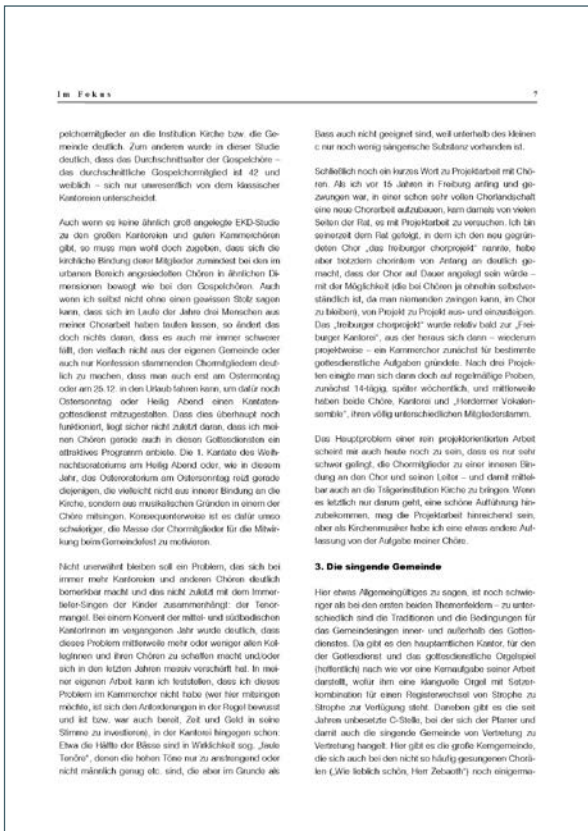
Im Fokus

7

pelchormitglieder an die Institution Kirche bzw. die Gemeinde deutlich. Zum anderen wurde in dieser Studie deutlich, dass das Durchschnittsalter der Gospelchöre – das durchschnittliche Gospelchormitglied ist 42 und weiblich – sich nur unwesentlich von dem klassischer Kantoreien unterscheidet.

Auch wenn es keine ähnlich groß angelegte EKD-Studie zu den großen Kantoreien und guten Kammerchören gibt, so muss man wohl doch zugeben, dass sich die kirchliche Bindung dieser Mitglieder zumindest bei den im urbanen Bereich angesiedelten Chören in ähnlichen Dimensionen bewegt wie bei den Gospelchören. Auch wenn ich selbst nicht ohne einen gewissen Stolz sagen kann, dass sich im Laufe der Jahre drei Menschen aus meiner Chorarbeit haben taufen lassen, so ändert das doch nichts daran, dass es auch mir immer schwerer fällt, den vielfach nicht aus der eigenen Gemeinde oder auch nur Konfession stammenden Chormitgliedern deutlich zu machen, dass man auch erst am Ostermontag oder am 25.12. in den Urlaub fahren kann, um dafür noch Ostersonntag oder Heilig Abend einen Kantatengottesdienst mitzugestalten. Dass dies überhaupt noch funktioniert, liegt sicher nicht zuletzt daran, dass ich meinen Chören gerade auch in diesen Gottesdiensten ein attraktives Programm anbiete. Die 1. Kantate des Weihnachtsoratoriums am Heilig Abend oder, wie in diesem Jahr, das Osteroratorium am Ostersonntag reizt gerade diejenigen, die vielleicht nicht aus innerer Bindung an die Kirche, sondern aus musikalischen Gründen in einem der Chöre mitsingen. Konsequenterweise ist es dafür umso schwieriger, die Masse der Chormitglieder für die Mitwirkung beim Gemeindefest zu motivieren.

Nicht unerwähnt bleiben soll ein Problem, das sich bei immer mehr Kantoreien und anderen Chören deutlich bemerkbar macht und das nicht zuletzt mit dem Immer-fieler-Singen der Kinder zusammenhängt: der Tenormangel. Bei einem Konvent der mittel- und südbadischen KantorInnen im vergangenen Jahr wurde deutlich, dass dieses Problem mittlerweile mehr oder weniger allen Kolleginnen und ihren Chören zu schaffen macht und/oder sich in den letzten Jahren massiv verschärft hat. In meiner eigenen Arbeit kann ich feststellen, dass ich dieses Problem im Kammerchor nicht habe (wer hier mitsingen möchte, ist sich den Anforderungen in der Regel bewusst und ist bzw. war auch bereit, Zeit und Geld in seine Stimme zu investieren), in der Kantorei hingegen schon: Etwa die Hälfte der Bässe sind in Wirklichkeit sog. „leule Tenöre", denen die hohen Töne nur zu anstrengend oder nicht männlich genug etc. sind, die aber im Grunde als Bass auch nicht geeignet sind, weil unterhalb des kleinen c nur noch wenig sängerische Substanz vorhanden ist.

Schließlich noch ein kurzes Wort zu Projektarbeit mit Chören. Als ich vor 15 Jahren in Freiburg anfing und gezwungen war, in einer schon sehr vollen Chorlandschaft eine neue Chorarbeit aufzubauen, kam damals von vielen Seiten der Rat, es mit Projektarbeit zu versuchen. Ich bin seinerzeit dem Rat gefolgt, in dem ich den neu gegründeten Chor „das freiburger chorprojekt" nannte, habe aber trotzdem chorintern von Anfang an deutlich gemacht, dass der Chor auf Dauer angelegt sein würde – mit der Möglichkeit (die bei Chören ja ohnehin selbstverständlich ist, da man niemanden zwingen kann, im Chor zu bleiben), von Projekt zu Projekt aus- und einzusteigen. Das „freiburger chorprojekt" wurde relativ bald zur „Freiburger Kantorei", aus der heraus sich dann – wiederum projektweise – ein Kammerchor zunächst für bestimmte gottesdienstliche Aufgaben gründete. Nach drei Projekten einigte man sich dann doch auf regelmäßige Proben, zunächst 14-tägig, später wöchentlich, und mittlerweile haben beide Chöre, Kantorei und „Herdermer Vokalensemble", ihren völlig unterschiedlichen Mitgliederstamm.

Das Hauptproblem einer rein projektorientierten Arbeit scheint mir auch heute noch zu sein, dass es nur sehr schwer gelingt, die Chormitglieder zu einer inneren Bindung an den Chor und seinen Leiter – und damit mittelbar auch an die Trägerinstitution Kirche zu bringen. Wenn es letztlich nur darum geht, eine schöne Aufführung hinzubekommen, mag die Projektarbeit hinreichend sein, aber als Kirchenmusiker habe ich eine etwas andere Auffassung von der Aufgabe meiner Chöre.

3. Die singende Gemeinde

Hier etwas Allgemeingültiges zu sagen, ist noch schwieriger als bei den ersten beiden Themenfeldern – zu unterschiedlich sind die Traditionen und die Bedingungen für das Gemeindesingen inner- und außerhalb des Gottesdienstes. Da gibt es den hauptamtlichen Kantor, für den der Gottesdienst und das gottesdienstliche Orgelspiel (hoffentlich) nach wie vor eine Kernaufgabe seiner Arbeit darstellt, wofür ihm eine klangvolle Orgel mit Setzerkombination für einen Registerwechsel von Strophe zu Strophe zur Verfügung steht. Daneben gibt es die seit Jahren unbesetzte C-Stelle, bei der sich der Pfarrer und damit auch die singende Gemeinde von Vertretung zu Vertretung hangelt. Hier gibt es die große Kerngemeinde, die sich auch bei den nicht so häufig gesungenen Chorälen („Wie lieblich schön, Herr Zebaoth") noch einigerma-